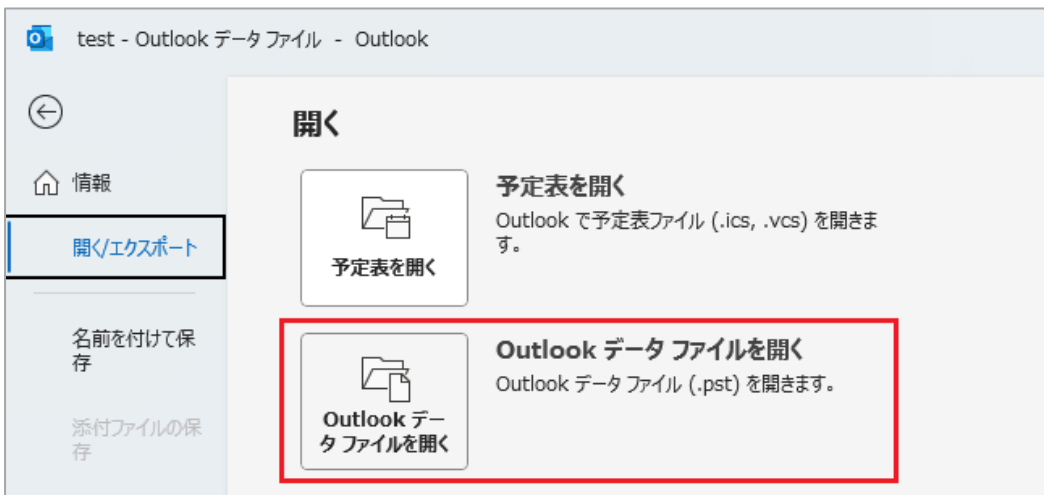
test - Outlook データ ファイル - Outlook

情報

開く/エクスポート

名前を付けて保存

添付ファイルの保存

開く

予定表を開く

予定表を開く
Outlook で予定表ファイル (.ics, .vcs) を開きます。

Outlook データ ファイルを開く

Outlook データ ファイルを開く
Outlook データ ファイル (.pst) を開きます。